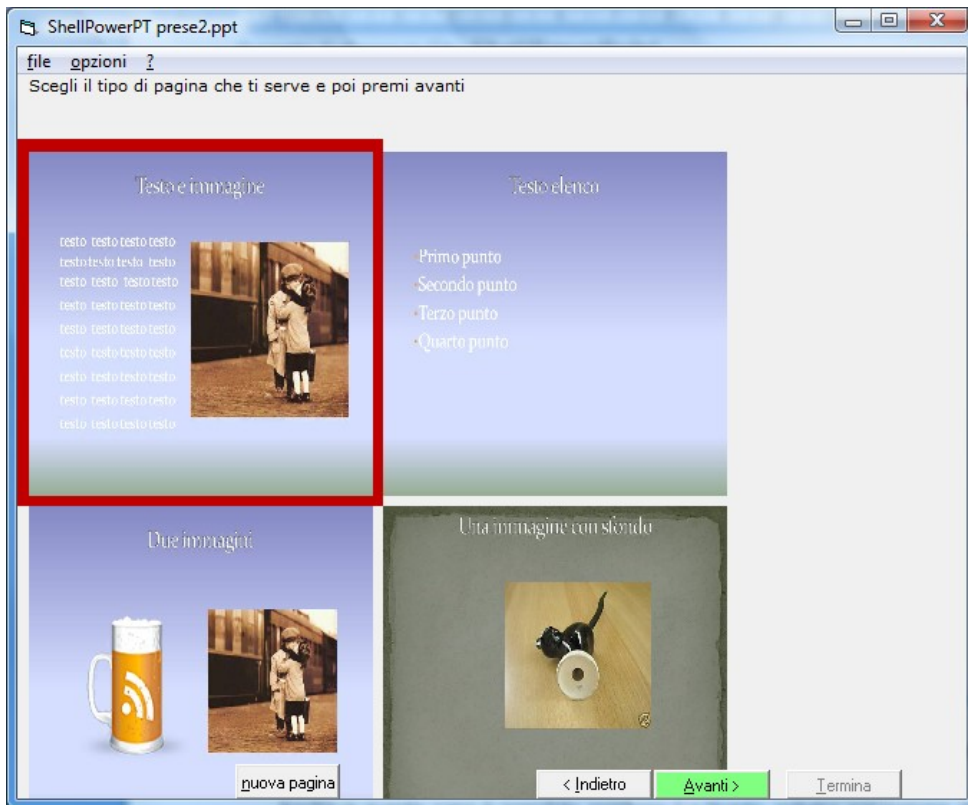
ShellPowerPT prese2.ppt

file opzioni ?

Scegli il tipo di pagina che ti serve e poi premi avanti

Testo e immagine

testo testo testo testo
testo testo testo testo
testo testo testo testo
testo testo testo testo
testo testo testo testo
testo testo testo testo
testo testo testo testo
testo testo testo testo
testo testo testo testo

Testo elenco

Primo punto
Secondo punto
Terzo punto
Quarto punto

Due immagini

Una immagine con sfondo

nuova pagina

< Indietro

Avanti >

Termina